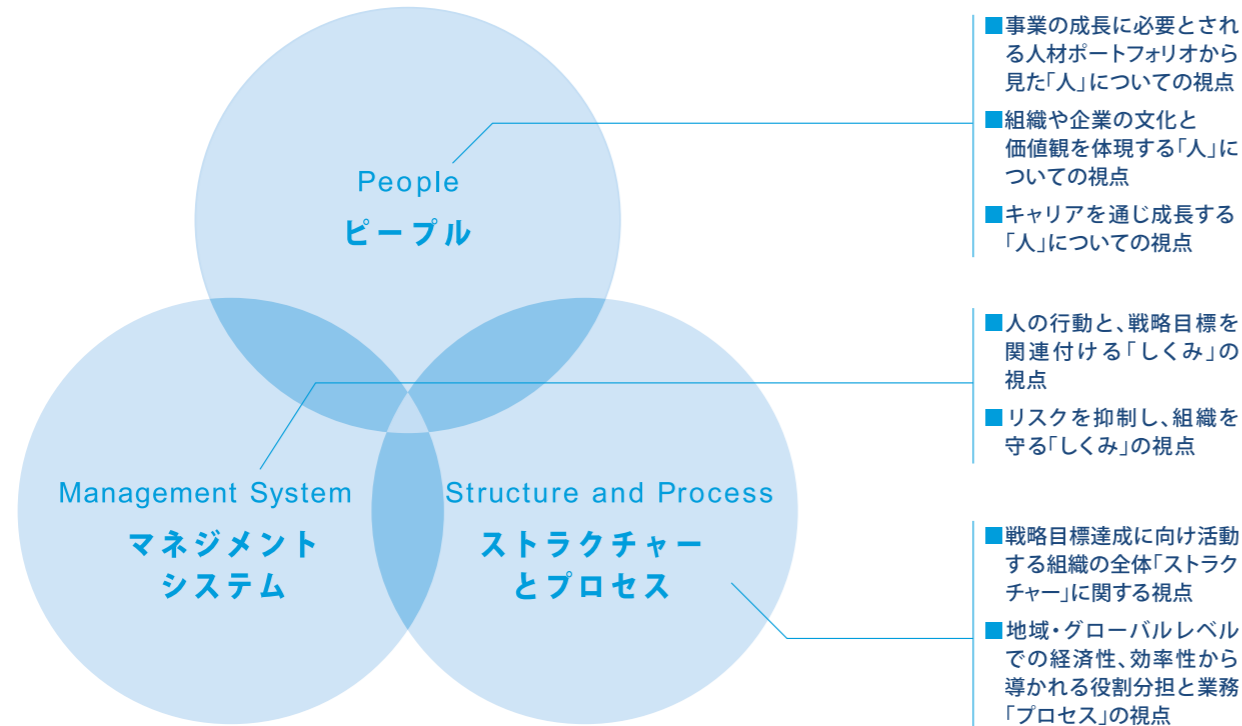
People
ピープル

Management System
マネジメント システム

Structure and Process
ストラクチャー とプロセス

■事業の成長に必要とされる人材ポートフォリオから見た「人」についての視点

■組織や企業の文化と価値観を体現する「人」についての視点

■キャリアを通じ成長する「人」についての視点

■人の行動と、戦略目標を関連付ける「しくみ」の視点

■リスクを抑制し、組織を守る「しくみ」の視点

■戦略目標達成に向け活動する組織の全体「ストラクチャー」に関する視点

■地域・グローバルレベルでの経済性、効率性から導かれる役割分担と業務「プロセス」の視点